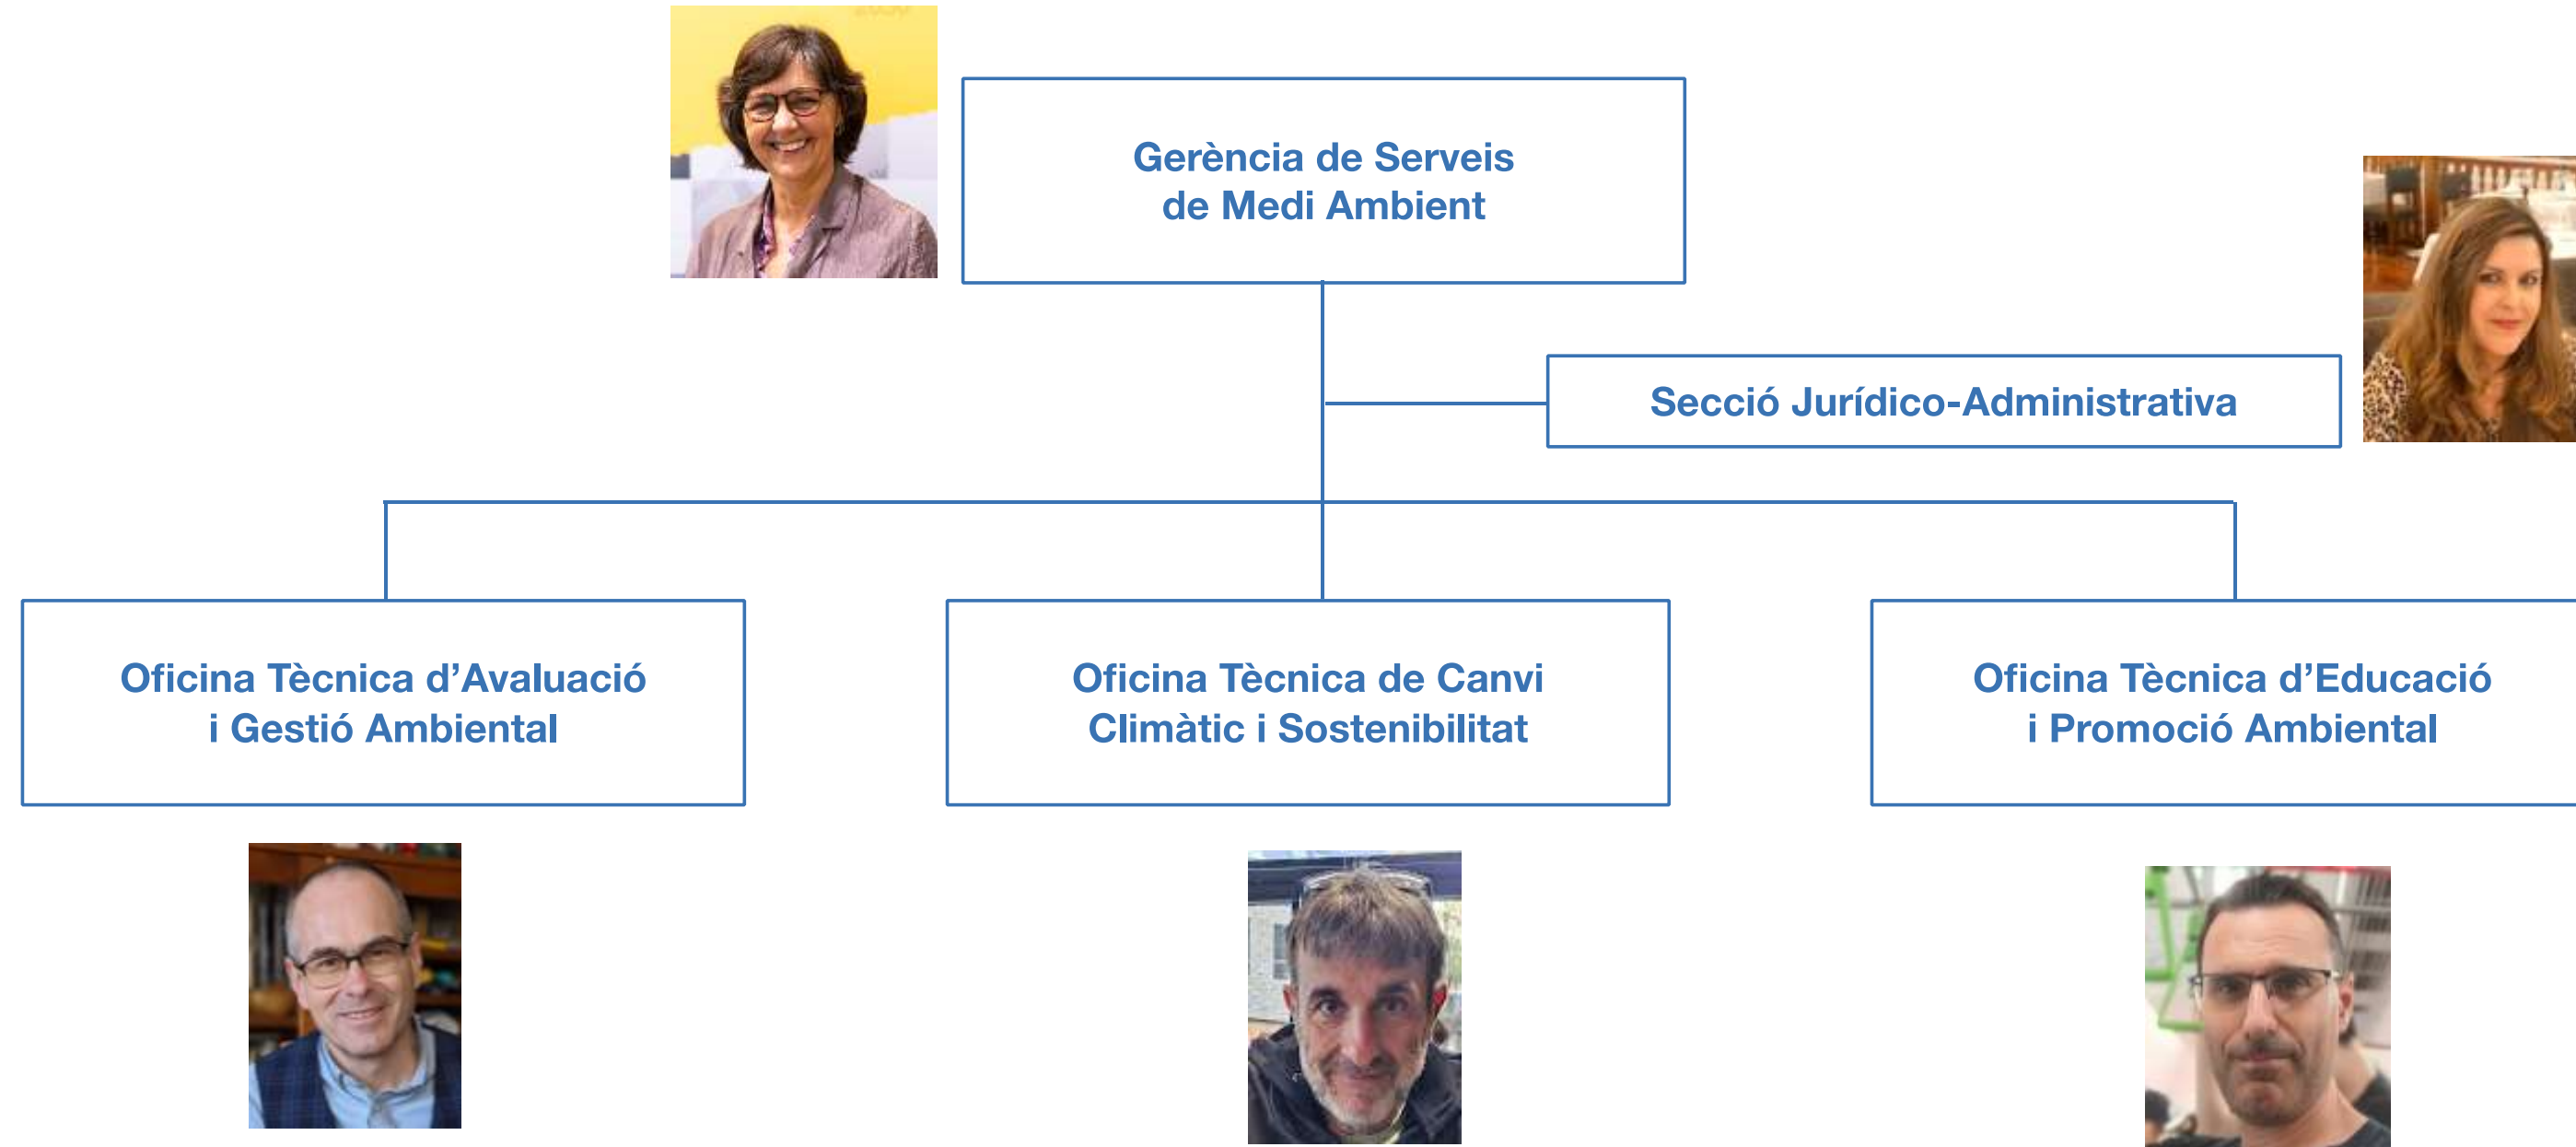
Gerència de Serveis de Medi Ambient

Secció Jurídico-Administrativa

Oficina Tècnica d’Avaluació i Gestió Ambiental

Oficina Tècnica de Canvi Climàtic i Sostenibilitat

Oficina Tècnica d’Educació i Promoció Ambiental